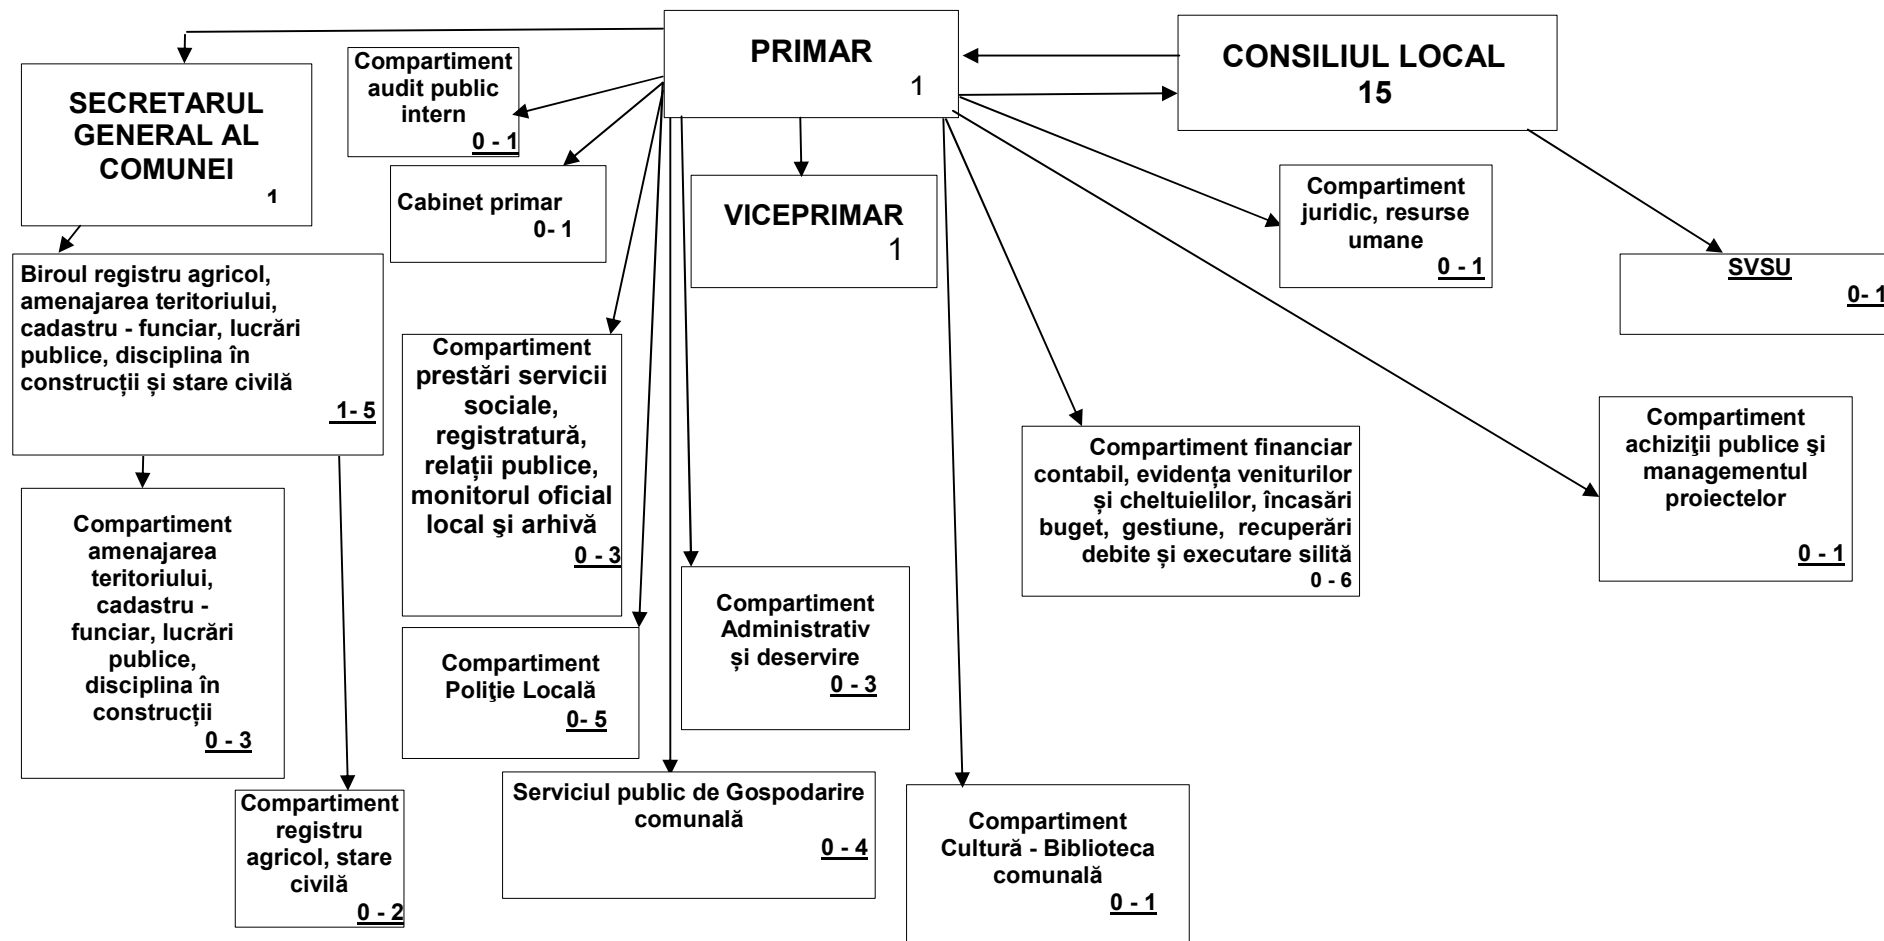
PRIMAR
1

CONSILIUL LOCAL
15

SECRETARUL GENERAL AL COMUNEI
1

Compartiment audit public intern
0 - 1

Cabinet primar
0- 1

VICEPRIMAR
1

Compartiment juridic, resurse umane
0 - 1

SVSU
0- 1

Biroul registru agricol, amenajarea teritoriului, cadastru - funciar, lucrări publice, disciplina în construcții și stare civilă
1- 5

Compartiment prestări servicii sociale, registratură, relații publice, monitorul oficial local şi arhivă
0 - 3

Compartiment financiar contabil, evidența veniturilor și cheltuielilor, încasări buget, gestiune, recuperări debite și executare silită
0 - 6

Compartiment achiziţii publice şi managementul proiectelor
0 - 1

Compartiment amenajarea teritoriului, cadastru - funciar, lucrări publice, disciplina în construcții
0 - 3

Compartiment Poliţie Locală
0- 5

Compartiment Administrativ și deservire
0 - 3

Compartiment registru agricol, stare civilă
0 - 2

Serviciul public de Gospodarire comunală
0 - 4

Compartiment Cultură - Biblioteca comunală
0 - 1